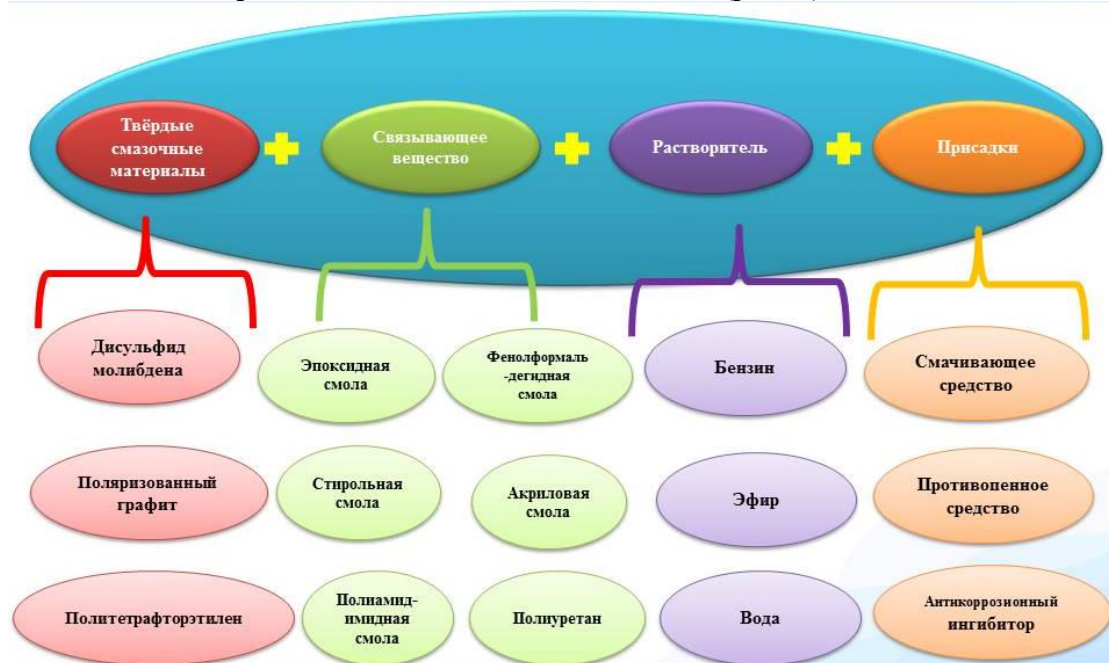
Твёрдые смазочные материалы + Связывающее вещество + Растворитель + Присадки

Дисульфид молибдена

Поляризованный графит

Политетрафторэтилен

Эпоксидная смола

Фенолформаль-дегидная смола

Стирольная смола

Акриловая смола

Полиамид-имидная смола

Полиуретан

Бензин

Эфир

Вода

Смачивающее средство

Противопенное средство

Антикоррозионный ингибитор